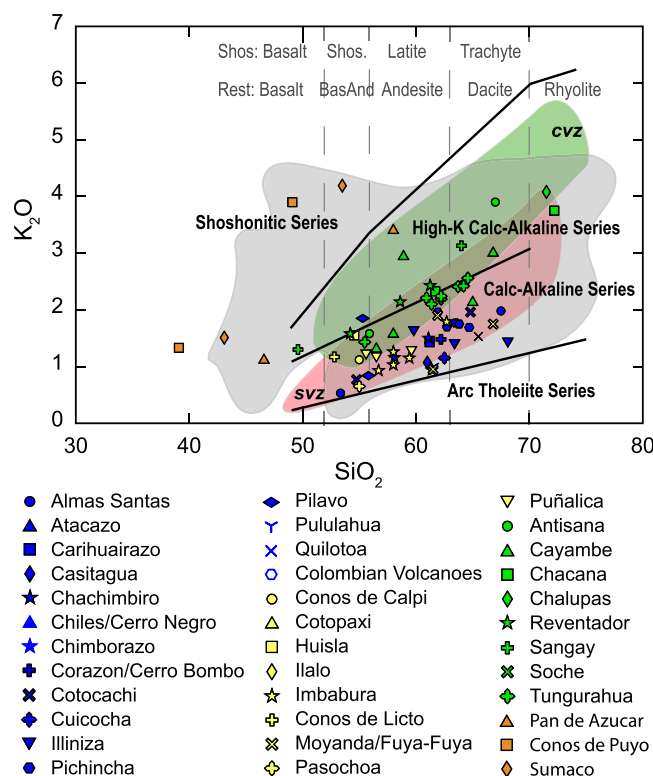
7
6
5
4
3
2
1
0
$K_2O$
30
40
50
60
70
80
$SiO_2$

Shos: Basalt
Shos. BasAnd
Latite
Andesite
Trachyte
Dacite
Rest: Basalt
Rhyolite

CVZ
SVZ

Shoshonitic Series
High-K Calc-Alkaline Series
Calc-Alkaline Series
Arc Tholeiite Series

Almas Santas
Atacazo
Carihuairazo
Casitagua
Chachimbiro
Chiles/Cerro Negro
Chimborazo
Corazon/Cerro Bombo
Cotocachi
Cuicocha
Illiniza
Pichincha
Pilavo
Pululahua
Quilotoa
Colombian Volcanoes
Conos de Calpi
Cotopaxi
Huisla
Ilalo
Imbabura
Conos de Licto
Moyanda/Fuya-Fuya
Pasochoa
Puñalica
Antisana
Cayambe
Chacana
Chalupas
Reventador
Sangay
Soche
Tungurahua
Pan de Azucar
Conos de Puyo
Sumaco